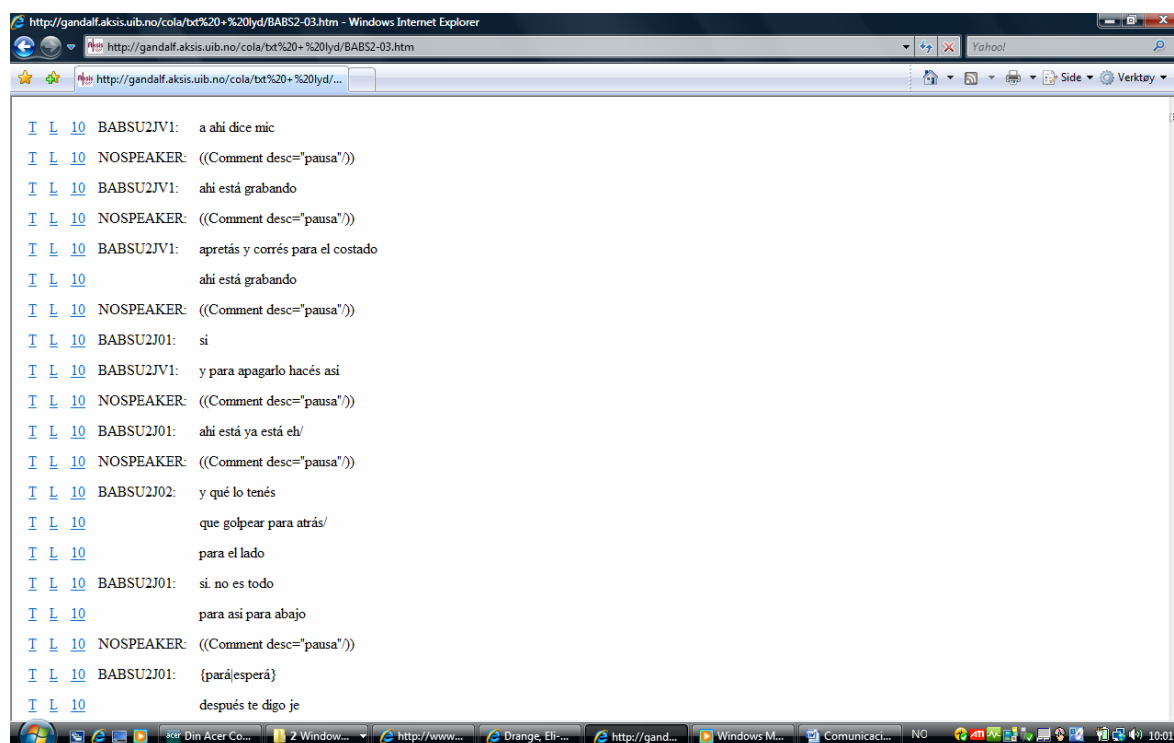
http://gandalf.aksis.uib.no/cola/txt%20+%20lyd/BABS2-03.htm - Windows Internet Explorer

http://gandalf.aksis.uib.no/cola/txt%20+%20lyd/BABS2-03.htm

Yahoo!

http://gandalf.aksis.uib.no/cola/txt%20+%20lyd/...

Side Verktøy

| | | | | |
|---|---|---|---|---|
| T | L | 10 | BABSU2JV1: | a ahi dice mic |
| T | L | 10 | NOSPEAKER: | ((Comment desc="pausa"/)) |
| T | L | 10 | BABSU2JV1: | ahi está grabando |
| T | L | 10 | NOSPEAKER: | ((Comment desc="pausa"/)) |
| T | L | 10 | BABSU2JV1: | apretás y corrés para el costado |
| T | L | 10 | | ahi está grabando |
| T | L | 10 | NOSPEAKER: | ((Comment desc="pausa"/)) |
| T | L | 10 | BABSU2J01: | sí |
| T | L | 10 | BABSU2JV1: | y para apagarlo hacés asi |
| T | L | 10 | NOSPEAKER: | ((Comment desc="pausa"/)) |
| T | L | 10 | BABSU2J01: | ahi está ya está eh/ |
| T | L | 10 | NOSPEAKER: | ((Comment desc="pausa"/)) |
| T | L | 10 | BABSU2J02: | y qué lo tenés |
| T | L | 10 | | que golpear para atrás/ |
| T | L | 10 | | para el lado |
| T | L | 10 | BABSU2J01: | si. no es todo |
| T | L | 10 | | para asi para abajo |
| T | L | 10 | NOSPEAKER: | ((Comment desc="pausa"/)) |
| T | L | 10 | BABSU2J01: | {pará\|esperá} |
| T | L | 10 | | después te digo je |

Din Acer Co... 2 Window... http://www... Drange, Eli-... http://gand... Windows M... Comunicaci... NO 10:01